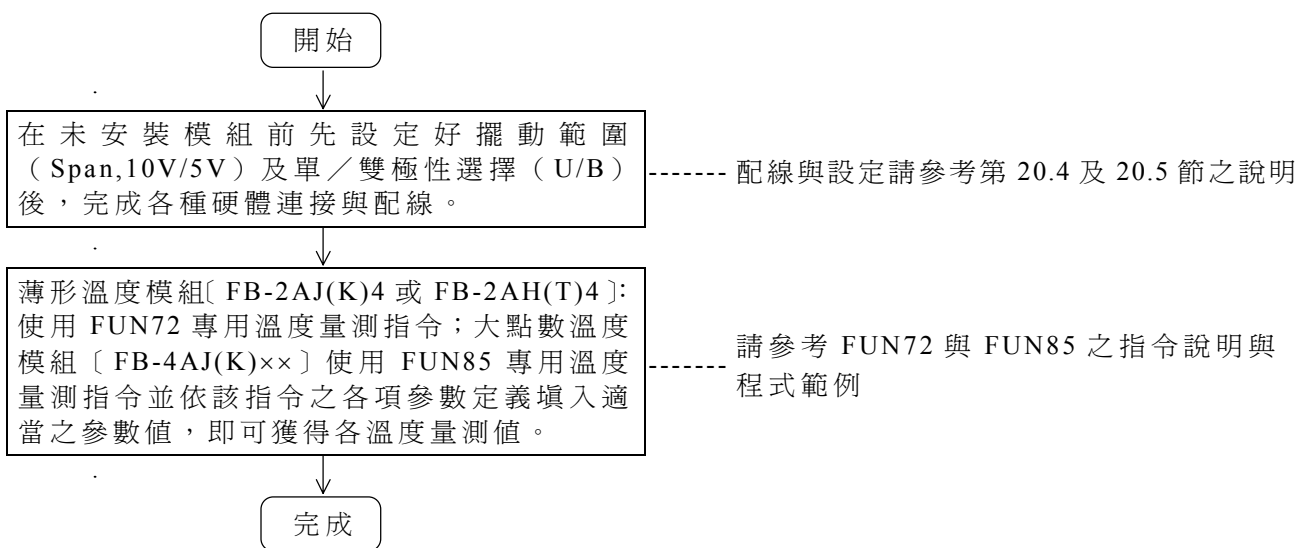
開始

在未安裝模組前先設定好擺動範圍（Span,10V/5V）及單／雙極性選擇（U/B）後，完成各種硬體連接與配線。

配線與設定請參考第 20.4 及 20.5 節之說明

薄形溫度模組〔FB-2AJ(K)4 或 FB-2AH(T)4〕: 使用 FUN72 專用溫度量測指令；大點數溫度模組〔FB-4AJ(K)××〕使用 FUN85 專用溫度量測指令並依該指令之各項參數定義填入適當之參數值，即可獲得各溫度量測值。

請參考 FUN72 與 FUN85 之指令說明與程式範例

完成